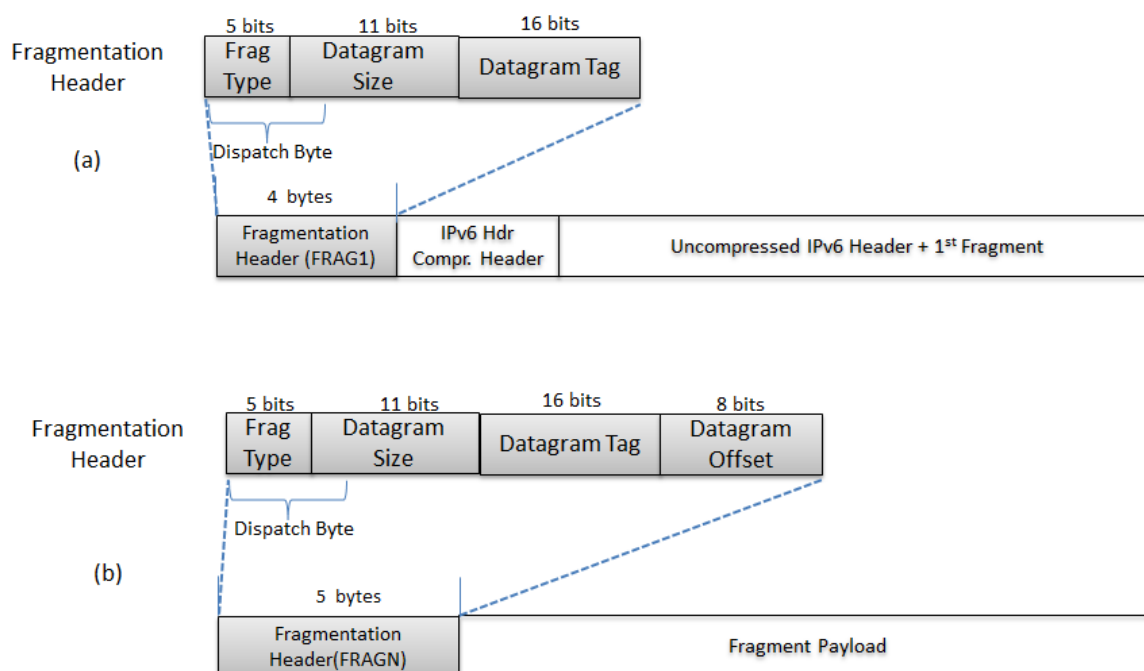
Fragmentation Header

5 bits
11 bits
16 bits

| Frag Type | Datagram Size | Datagram Tag |
|---|---|---|

Dispatch Byte

(a)

4 bytes

| Fragmentation Header (FRAG1) | IPv6 Hdr Compr. Header | Uncompressed IPv6 Header + 1$^{st}$ Fragment |
|---|---|---|

Fragmentation Header

5 bits
11 bits
16 bits
8 bits

| Frag Type | Datagram Size | Datagram Tag | Datagram Offset |
|---|---|---|---|

Dispatch Byte

(b)

5 bytes

| Fragmentation Header(FRAGN) | Fragment Payload |
|---|---|